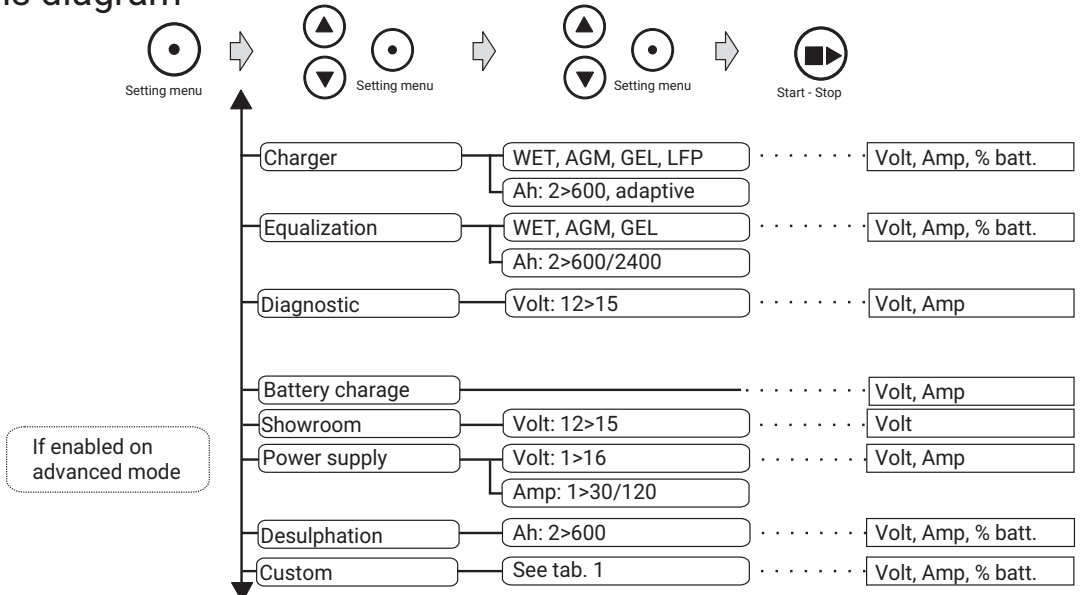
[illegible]s diagram

Setting menu

Setting menu

Setting menu

Start - Stop

Charger
WET, AGM, GEL, LFP
Volt, Amp, % batt.
Ah: 2>600, adaptive

Equalization
WET, AGM, GEL
Volt, Amp, % batt.
Ah: 2>600/2400

Diagnostic
Volt: 12>15
Volt, Amp

Battery charage
Volt, Amp

Showroom
Volt: 12>15
Volt

If enabled on advanced mode

Power supply
Volt: 1>16
Volt, Amp
Amp: 1>30/120

Desulphation
Ah: 2>600
Volt, Amp, % batt.

Custom
See tab. 1
Volt, Amp, % batt.